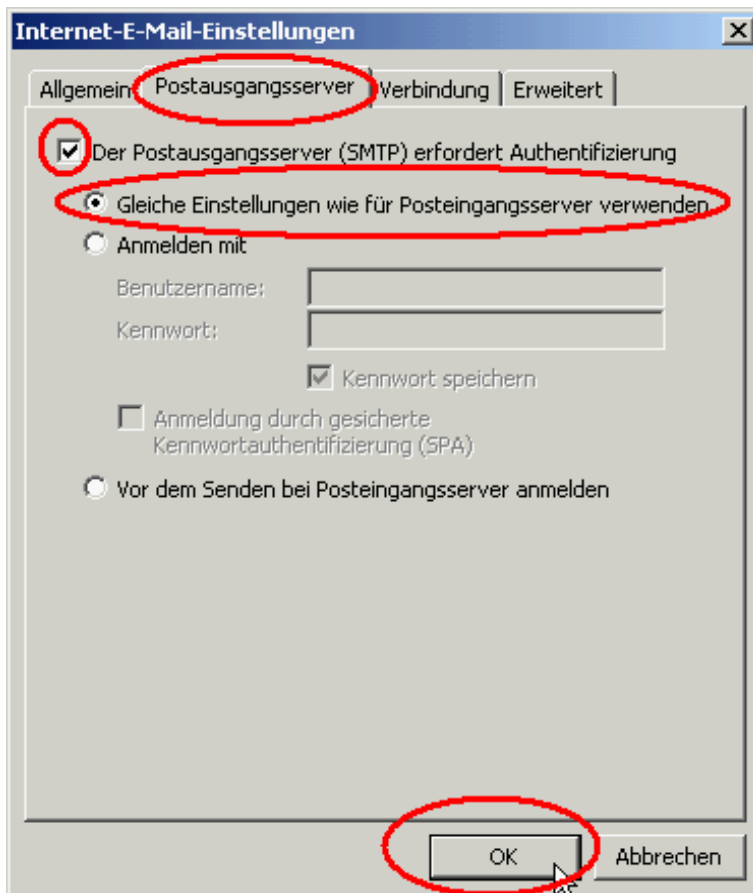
Internet-E-Mail-Einstellungen

X

Allgemein

Postausgangsserver

Verbindung

Erweitert

Der Postausgangsserver (SMTP) erfordert Authentifizierung

Gleiche Einstellungen wie für Posteingangsserver verwenden

Anmelden mit

Benutzername:

Kennwort:

Kennwort speichern

Anmeldung durch gesicherte Kennwortauthentifizierung (SPA)

Vor dem Senden bei Posteingangsserver anmelden

OK

Abbrechen